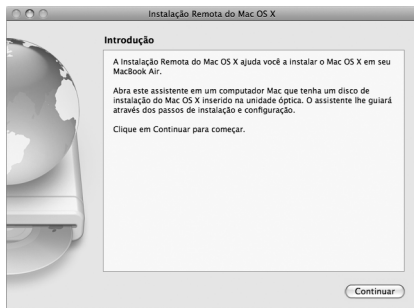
Instalação Remota do Mac OS X

Introdução

A Instalação Remota do Mac OS X ajuda você a instalar o Mac OS X em seu MacBook Air.

Abra este assistente em um computador Mac que tenha um disco de instalação do Mac OS X inserido na unidade óptica. O assistente lhe guiará através dos passos de instalação e configuração.

Clique em Continuar para começar.

Continuar